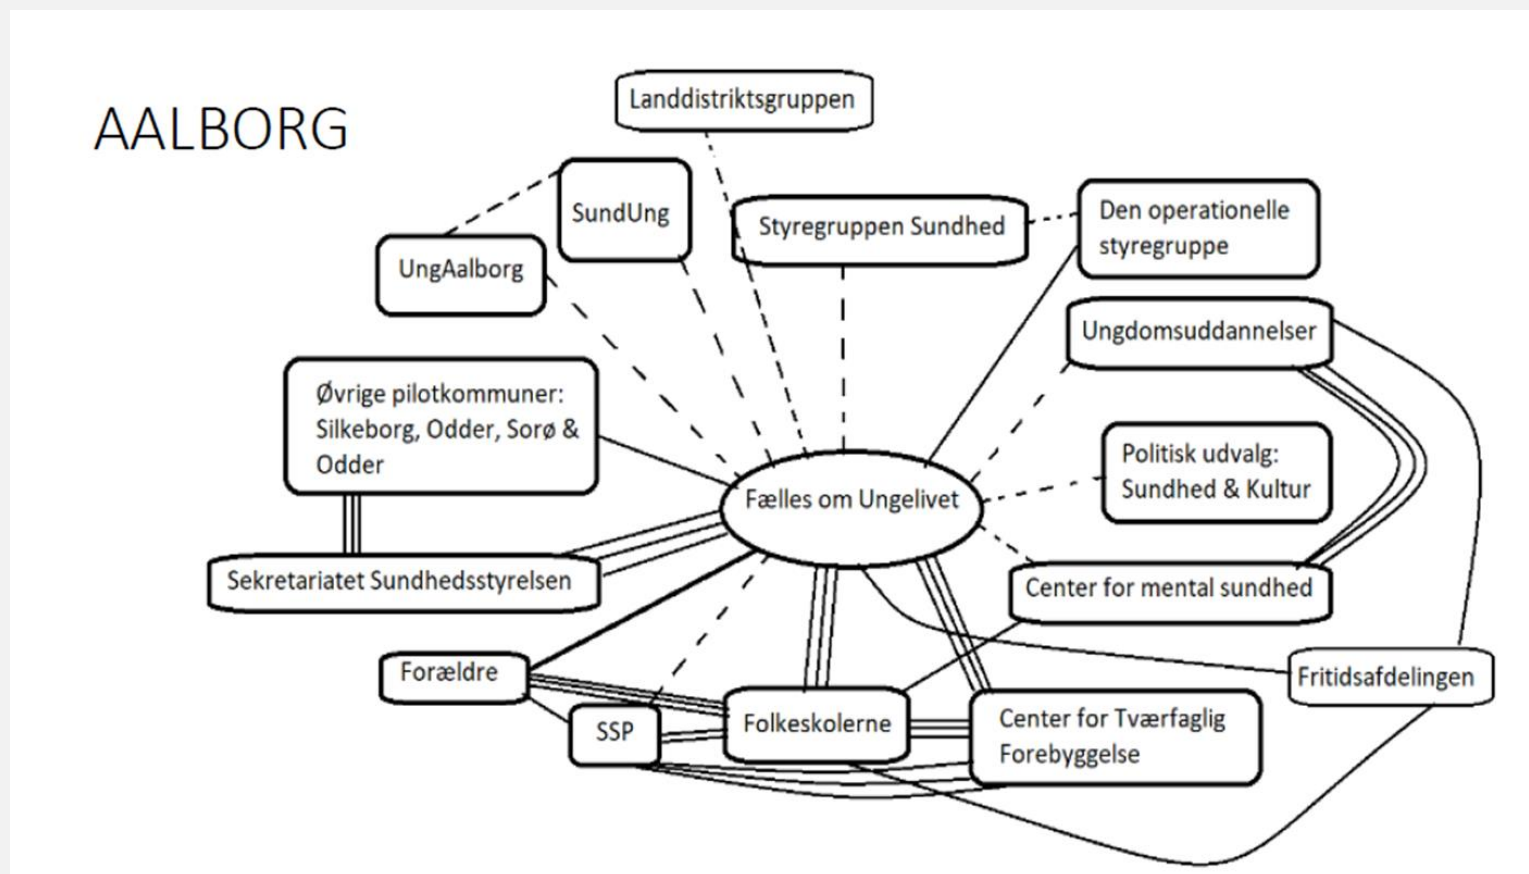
AALBORG

Landdistriktsgruppen

SundUng

Styregruppen Sundhed

Den operationelle styregruppe

UngAalborg

Ungdomsuddannelser

Øvrige pilotkommuner: Silkeborg, Odder, Sorø & Odder

Politisk udvalg: Sundhed & Kultur

Fælles om Ungelivet

Sekretariatet Sundhedsstyrelsen

Center for mental sundhed

Forældre

Fritidsafdelingen

SSP

Folkeskolerne

Center for Tværfaglig Forebyggelse